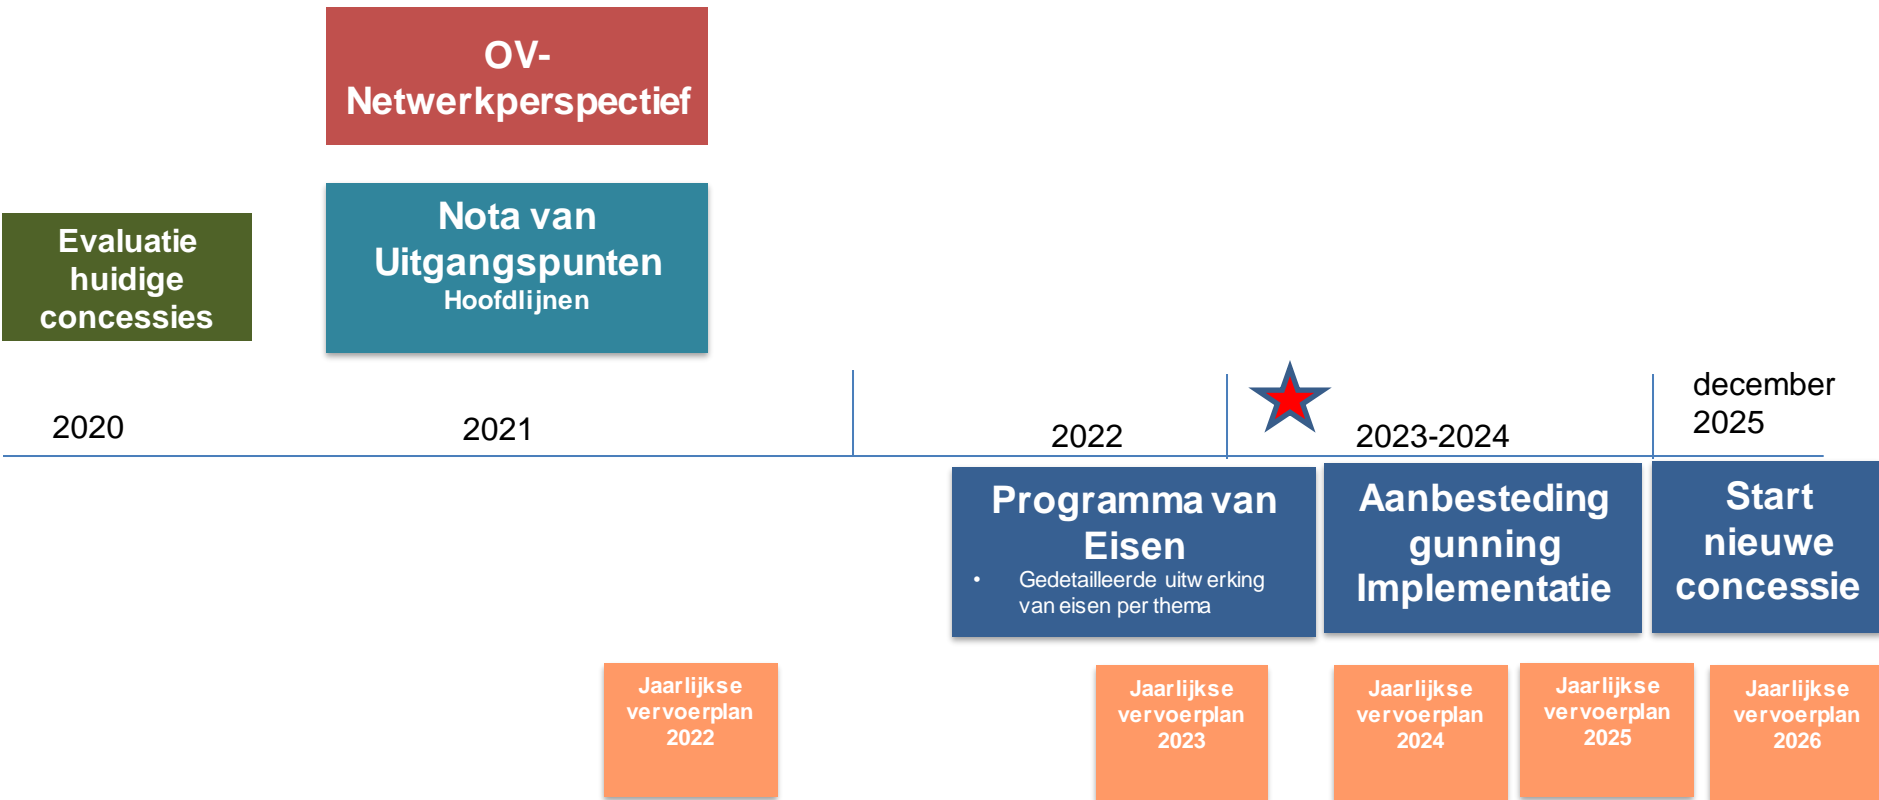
OV-Netwerkperspectief

Evaluatie huidige concessies

Nota van Uitgangspunten
Hoofdlijnen

2020

2021

2022

2023-2024

december 2025

Programma van Eisen
• Gedetailleerde uitwerking van eisen per thema

Aanbesteding gunning Implementatie

Start nieuwe concessie

Jaarlijkse vervoerplan 2022

Jaarlijkse vervoerplan 2023

Jaarlijkse vervoerplan 2024

Jaarlijkse vervoerplan 2025

Jaarlijkse vervoerplan 2026